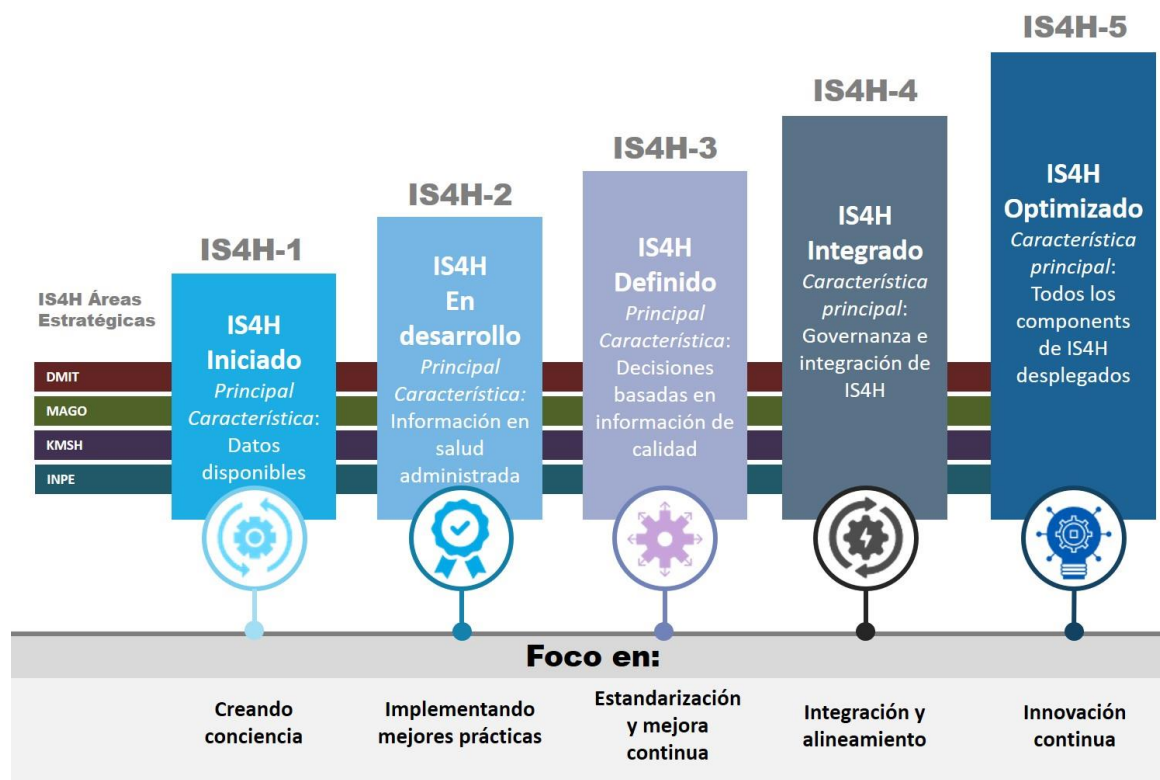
IS4H-5

IS4H-4

IS4H-3

IS4H-2

IS4H-1

IS4H Áreas Estratégicas

DMIT
MAGO
KMSH
INPE

IS4H Iniciado
*Principal Característica*: Datos disponibles

IS4H En desarrollo
*Principal Característica:* Información en salud administrada

IS4H Definido
*Principal Característica*: Decisiones basadas en información de calidad

IS4H Integrado
*Característica principal*: Governanza e integración de IS4H

IS4H Optimizado
*Característica principal*: Todos los components de IS4H desplegados

Foco en:

Creando conciencia

Implementando mejores prácticas

Estandarización y mejora continua

Integración y alineamiento

Innovación continua